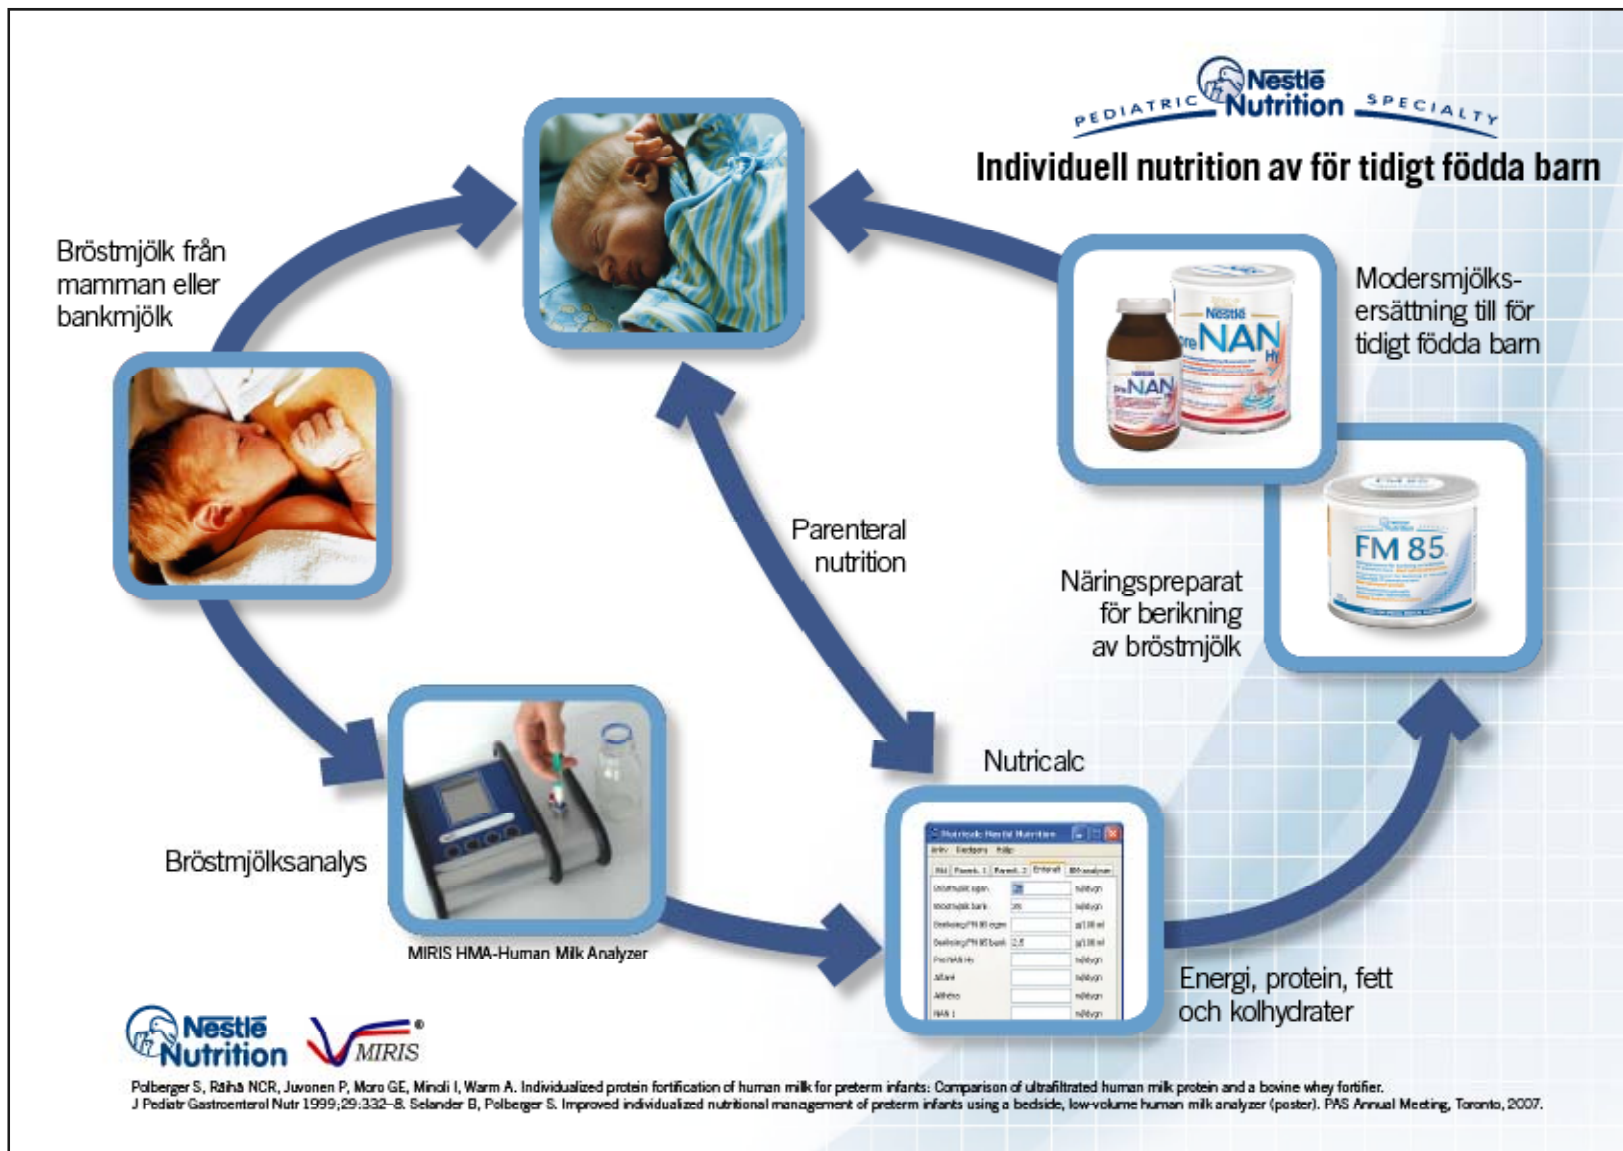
PEDIATRIC Nestlé Nutrition SPECIALTY

Individuell nutrition av för tidigt födda barn

Bröstmjölk från mamman eller bankmjölk

Nestlé PreNAN PreNAN Hy

Modersmjölks-ersättning till för tidigt födda barn

FM 85

Parenteral nutrition

Näringspreparat för berikning av bröstmjölk

Nutricalc

Bröstmjölksanalys

MIRIS HMA-Human Milk Analyzer

Energi, protein, fett och kolhydrater

Nestlé Nutrition MIRIS

Polberger S, Räihä NCR, Juvonen P, Moro GE, Minoli I, Warm A. Individualized protein fortification of human milk for preterm infants: Comparison of ultrafiltrated human milk protein and a bovine whey fortifier. J Pediatr Gastroenterol Nutr 1999;29:332–8. Selander B, Polberger S. Improved individualized nutritional management of preterm infants using a bedside, low-volume human milk analyzer (poster). PAS Annual Meeting, Toronto, 2007.